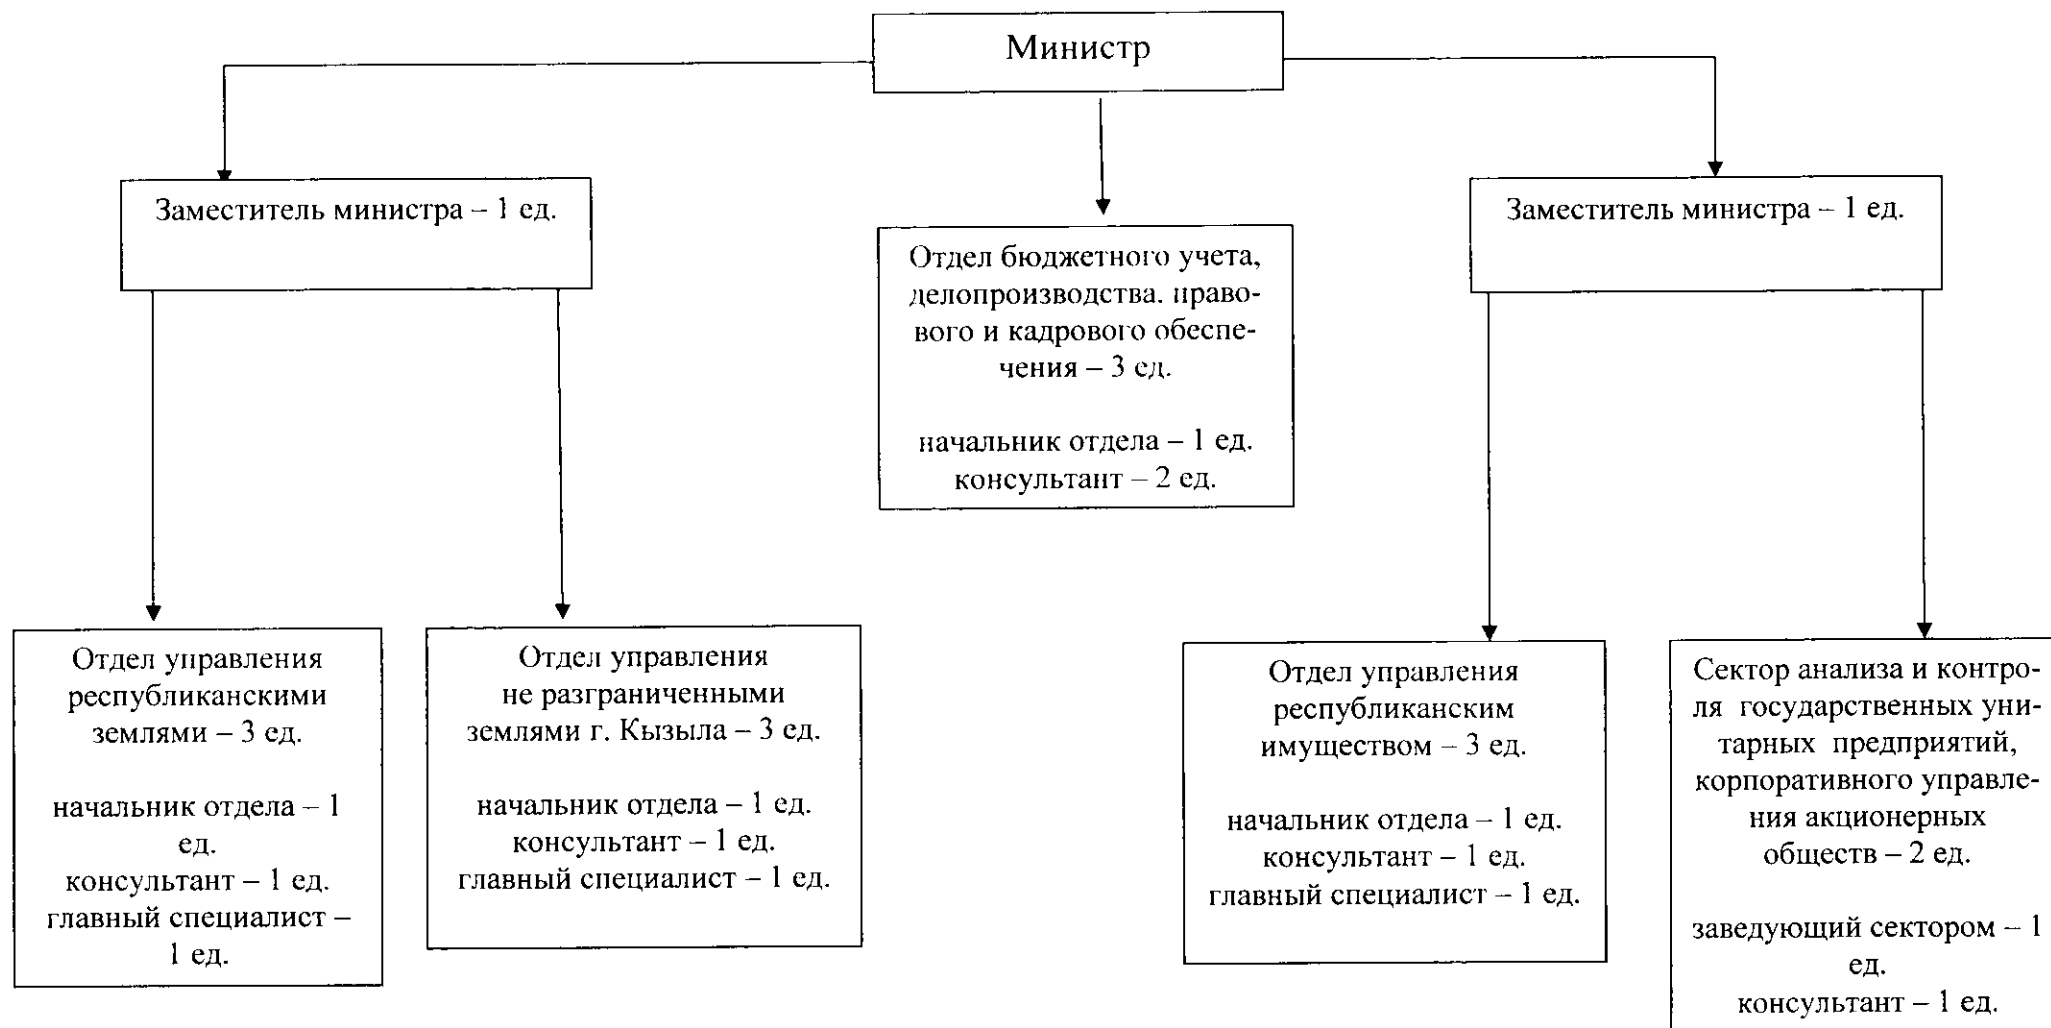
Министр

Заместитель министра – 1 ед.

Отдел бюджетного учета, делопроизводства. правового и кадрового обеспечения – 3 ед.

начальник отдела – 1 ед.
консультант – 2 ед.

Заместитель министра – 1 ед.

Отдел управления республиканскими землями – 3 ед.

начальник отдела – 1 ед.
консультант – 1 ед.
главный специалист – 1 ед.

Отдел управления не разграниченными землями г. Кызыла – 3 ед.

начальник отдела – 1 ед.
консультант – 1 ед.
главный специалист – 1 ед.

Отдел управления республиканским имуществом – 3 ед.

начальник отдела – 1 ед.
консультант – 1 ед.
главный специалист – 1 ед.

Сектор анализа и контроля государственных унитарных предприятий, корпоративного управления акционерных обществ – 2 ед.

заведующий сектором – 1 ед.
консультант – 1 ед.